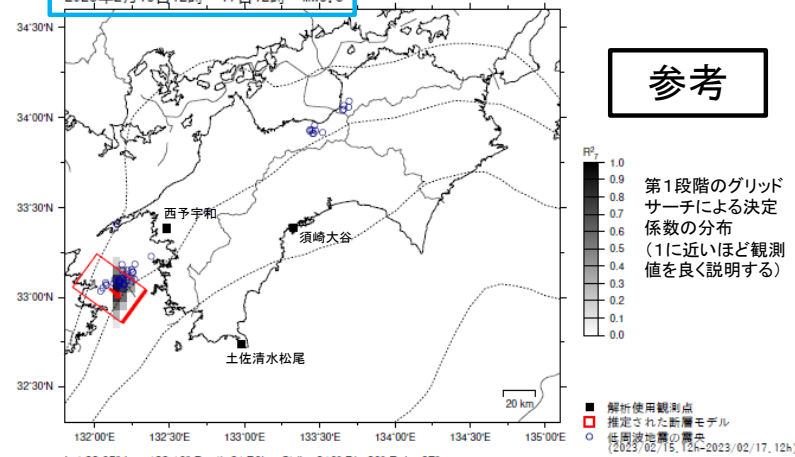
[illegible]

34°30'N
34°00'N
33°30'N
33°00'N
32°30'N

132°00'E 132°30'E 133°00'E 133°30'E 134°00'E 134°30'E 135°00'E

西予宇和
須崎大谷
土佐清水松尾

20 km

参考

$R^2_7$
1.0
0.9
0.8
0.7
0.6
0.5
0.4
0.3
0.2
0.1
0.0

第１段階のグリッドサーチによる決定係数の分布（1に近いほど観測値を良く説明する）

解析使用観測点
推定された断層モデル
低周波地震の震央
(2023/02/15 12h-2023/02/17 12h)